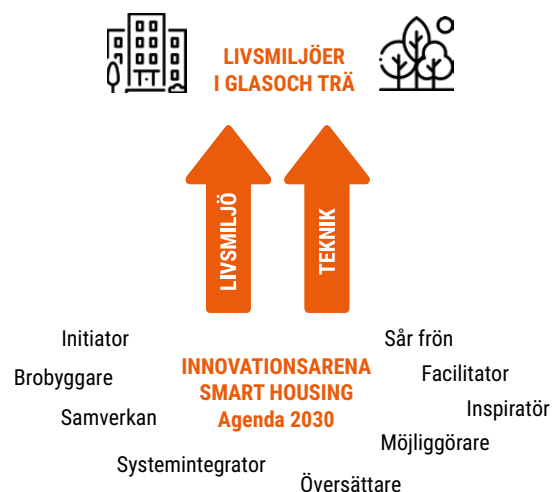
LIVSMILJÖER
I GLASOCH TRÄ

LIVSMILJÖ

TEKNIK

Initiator

Brobyggare

Samverkan

Systemintegrator

INNOVATIONSARENA
SMART HOUSING
Agenda 2030

Sår frön

Facilitator

Inspiratör

Möjliggörare

Översättare